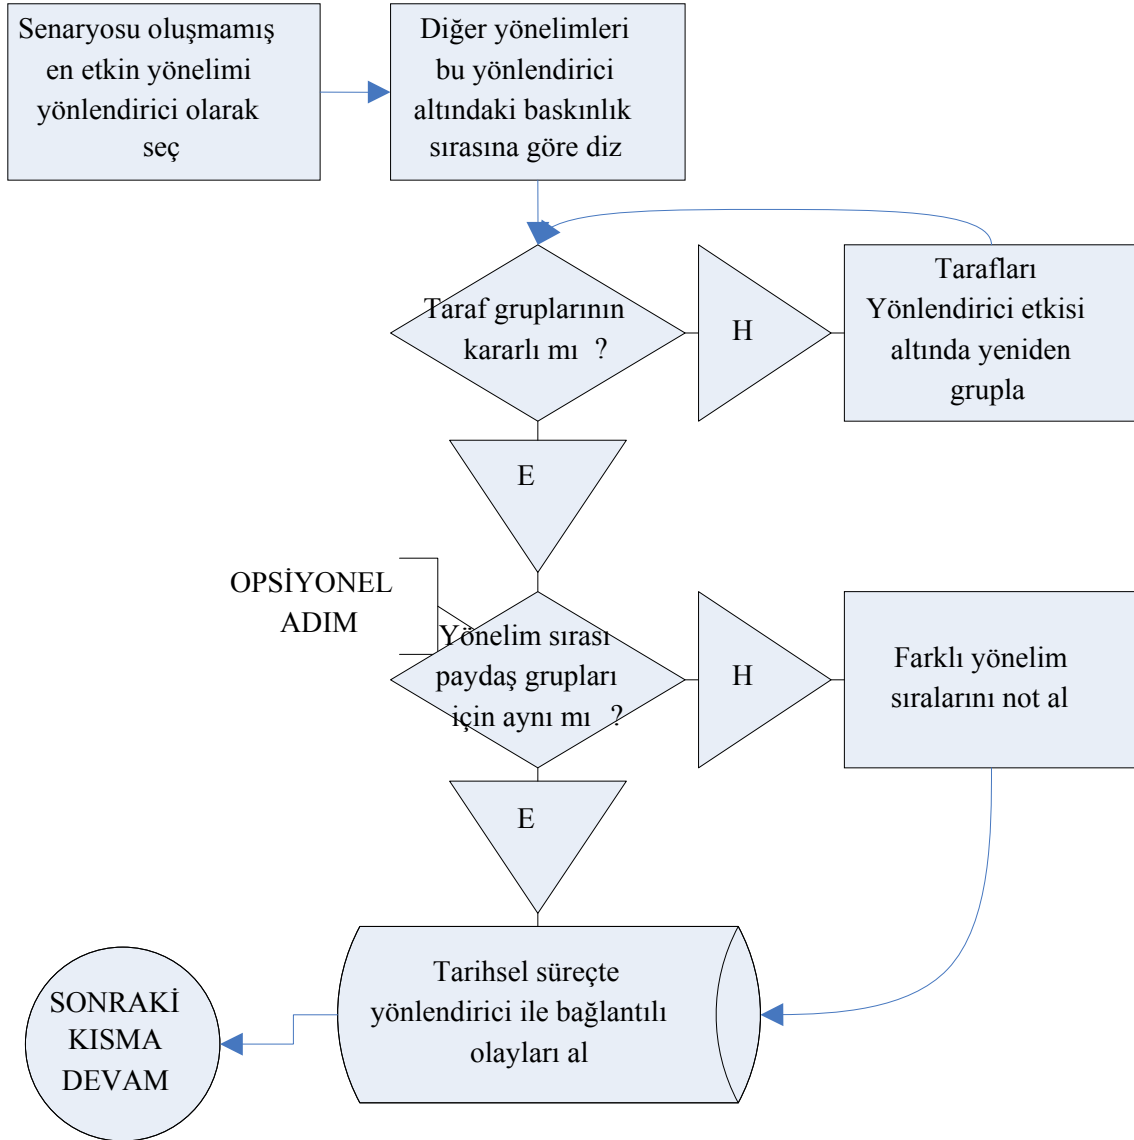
Senaryosu oluşmamış en etkin yönelimi yönlendirici olarak seç

Diğer yönelimleri bu yönlendirici altındaki baskınlık sırasına göre diz

Taraf gruplarının kararlı mı ?

H

Tarafları Yönlendirici etkisi altında yeniden grupla

E

OPSİYONEL ADIM

Yönelim sırası paydaş grupları için aynı mı ?

H

Farklı yönelim sıralarını not al

E

Tarihsel süreçte yönlendirici ile bağlantılı olayları al

SONRAKİ KISMA DEVAM